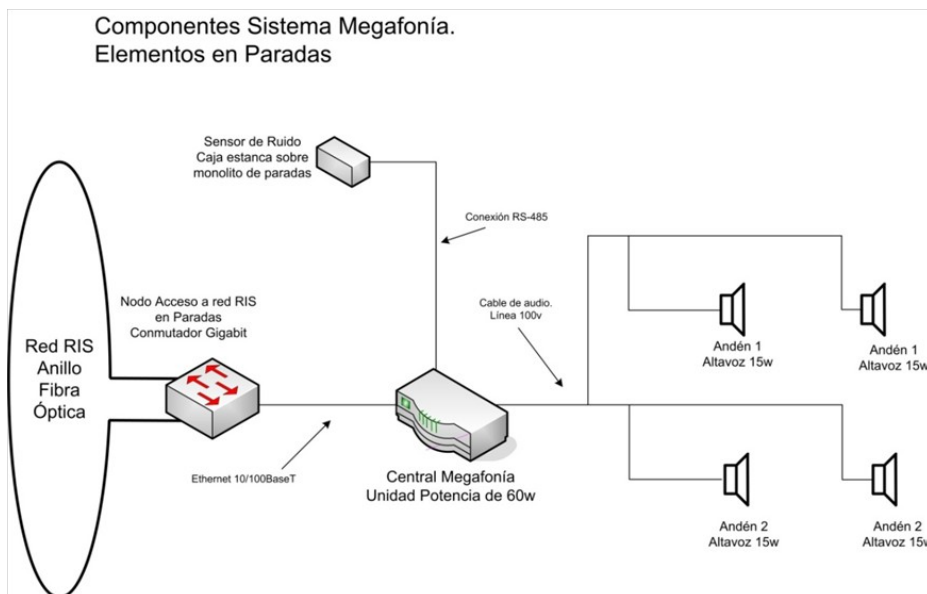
Componentes Sistema Megafonía.
Elementos en Paradas

Sensor de Ruido
Caja estanca sobre
monolito de paradas

Conexión RS-485

Red RIS
Anillo
Fibra
Óptica

Nodo Acceso a red RIS
en Paradas
Conmutador Gigabit

Cable de audio.
Línea 100v

Andén 1
Altavoz 15w

Andén 1
Altavoz 15w

Ethernet 10/100BaseT

Central Megafonía
Unidad Potencia de 60w

Andén 2
Altavoz 15w

Andén 2
Altavoz 15w